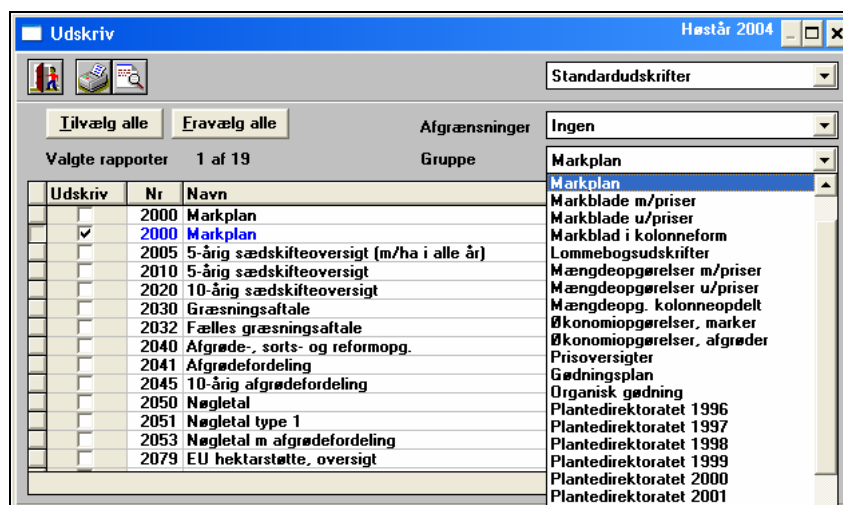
Udskriv

Høstår 2004

Standardudskrifter

Tilvælg alle

Fravælg alle

Afgrænsninger

Ingen

Valgte rapporter 1 af 19

Gruppe

Markplan

| | Udskriv | Nr | Navn |
|---|---|---|---|
| | | 2000 | Markplan |
| | ✔ | 2000 | Markplan |
| | | 2005 | 5-årig sædskifteoversigt (m/ha i alle år) |
| | | 2010 | 5-årig sædskifteoversigt |
| | | 2020 | 10-årig sædskifteoversigt |
| | | 2030 | Græsningsaftale |
| | | 2032 | Fælles græsningsaftale |
| | | 2040 | Afgrøde-, sorts- og reformopg. |
| | | 2041 | Afgrødefordeling |
| | | 2045 | 10-årig afgrødefordeling |
| | | 2050 | Nøgletal |
| | | 2051 | Nøgletal type 1 |
| | | 2053 | Nøgletal m afgrødefordeling |
| | | 2079 | EU hektarstøtte, oversigt |

Markplan
Markblade m/priser
Markblade u/priser
Markblad i kolonneform
Lommebogsudskrifter
Mængdeopgørelser m/priser
Mængdeopgørelser u/priser
Mængdeopg. kolonneopdelt
Økonomiopgørelser, marker
Økonomiopgørelser, afgrøder
Prisoversigter
Gødningsplan
Organisk gødning
Plantedirektoratet 1996
Plantedirektoratet 1997
Plantedirektoratet 1998
Plantedirektoratet 1999
Plantedirektoratet 2000
Plantedirektoratet 2001